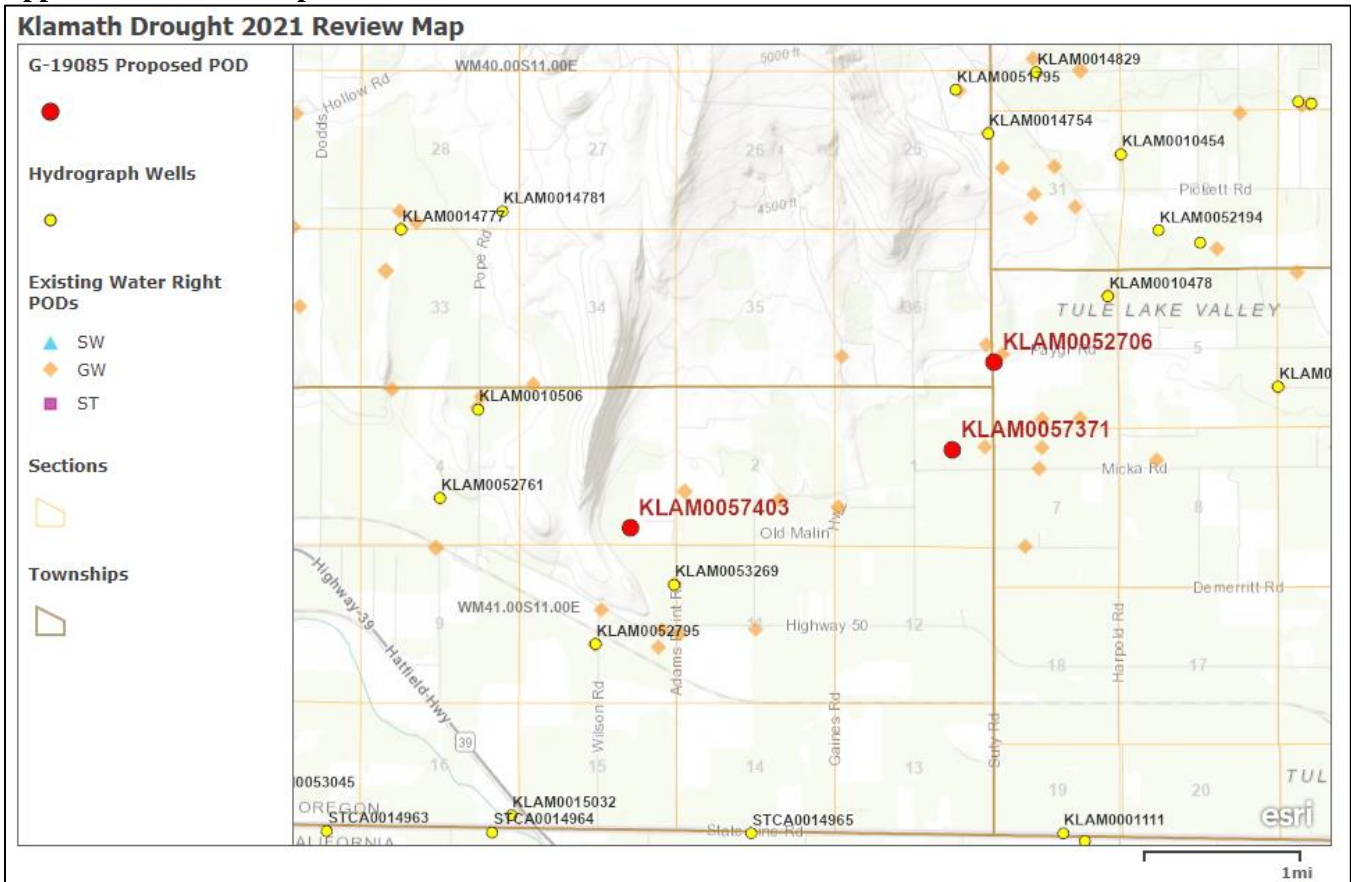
Klamath Drought 2021 Review Map

G-19085 Proposed POD

Hydrograph Wells

Existing Water Right PODs

SW
GW
ST

Sections

Townships

WM40.00S11.00E
5000 ft
Dodds Hollow Rd
KLAM0014829
KLAM0051795
KLAM0014754
KLAM0010454
28
27
26
25
31
Pickett Rd
KLAM0014781
KLAM0014777
4500 ft
KLAM0052194
Pope Rd
KLAM0010478
33
34
35
36
TULE LAKE VALLEY
KLAM0052706
5
Faygo Rd
KLAM0
KLAM0010506
KLAM0057371
4
2
1
Micka Rd
KLAM0052761
KLAM0057403
7
8
Old Malin
Hwy
KLAM0053269
Demerritt Rd
WM41.00S11.00E
Highway-39
Hatfield-Hwy
9
KLAM0052795
Adams Point Rd
11
Highway 50
12
Harpold Rd
18
17
Wilson Rd
Gaines Rd
Sully Rd
39
16
15
14
13
TUL
0053045
19
20
OREGON
KLAM0015032
STCA0014963
STCA0014964
STCA0014965
KLAM0001111
Stateline Rd
ALIFORNIA
esri
1mi